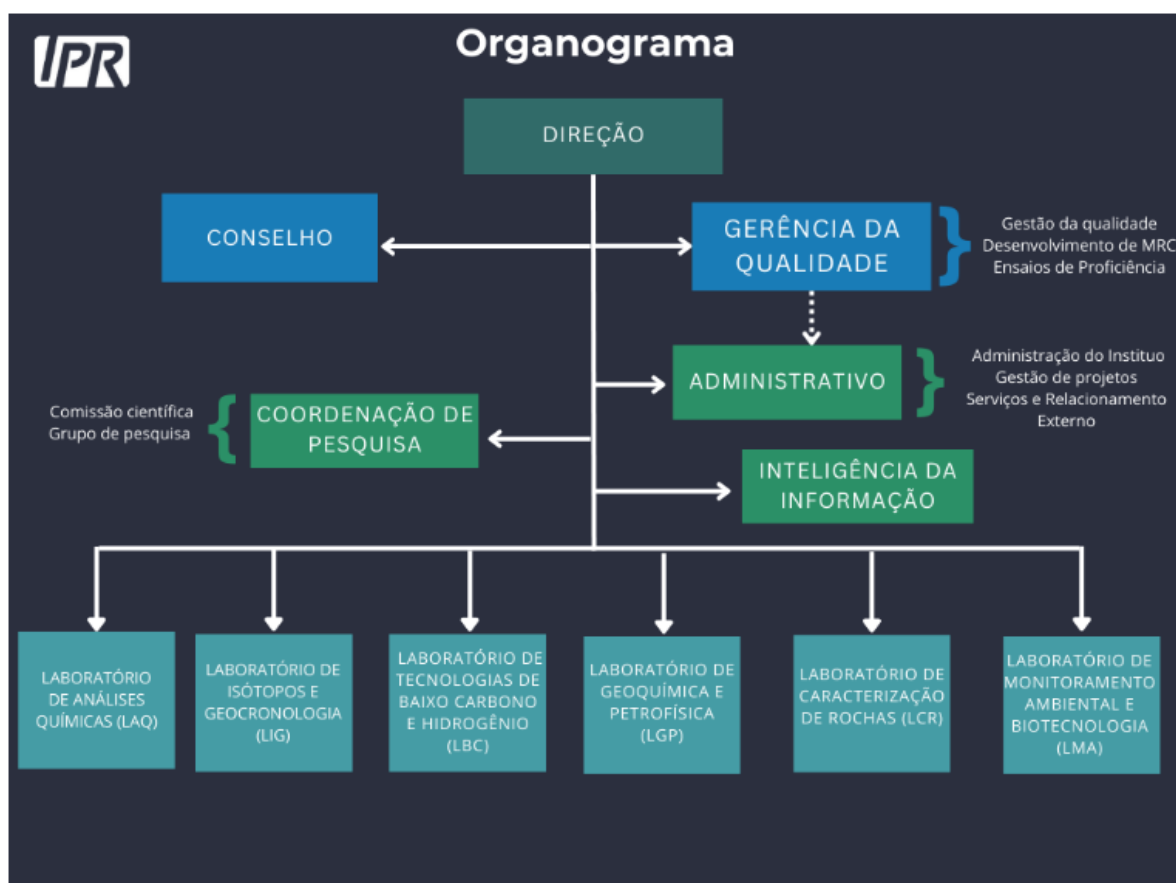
IPR

Organograma

DIREÇÃO

CONSELHO

GERÊNCIA DA QUALIDADE

Gestão da qualidade
Desenvolvimento de MRC
Ensaios de Proficiência

ADMINISTRATIVO

Administração do Instituo
Gestão de projetos
Serviços e Relacionamento Externo

Comissão científica
Grupo de pesquisa

COORDENAÇÃO DE PESQUISA

INTELIGÊNCIA DA INFORMAÇÃO

LABORATÓRIO DE ANÁLISES QUÍMICAS (LAQ)

LABORATÓRIO DE ISÓTOPOS E GEOCRONOLOGIA (LIG)

LABORATÓRIO DE TECNOLOGIAS DE BAIXO CARBONO E HIDROGÊNIO (LBC)

LABORATÓRIO DE GEOQUÍMICA E PETROFÍSICA (LGP)

LABORATÓRIO DE CARACTERIZAÇÃO DE ROCHAS (LCR)

LABORATÓRIO DE MONITORAMENTO AMBIENTAL E BIOTECNOLOGIA (LMA)